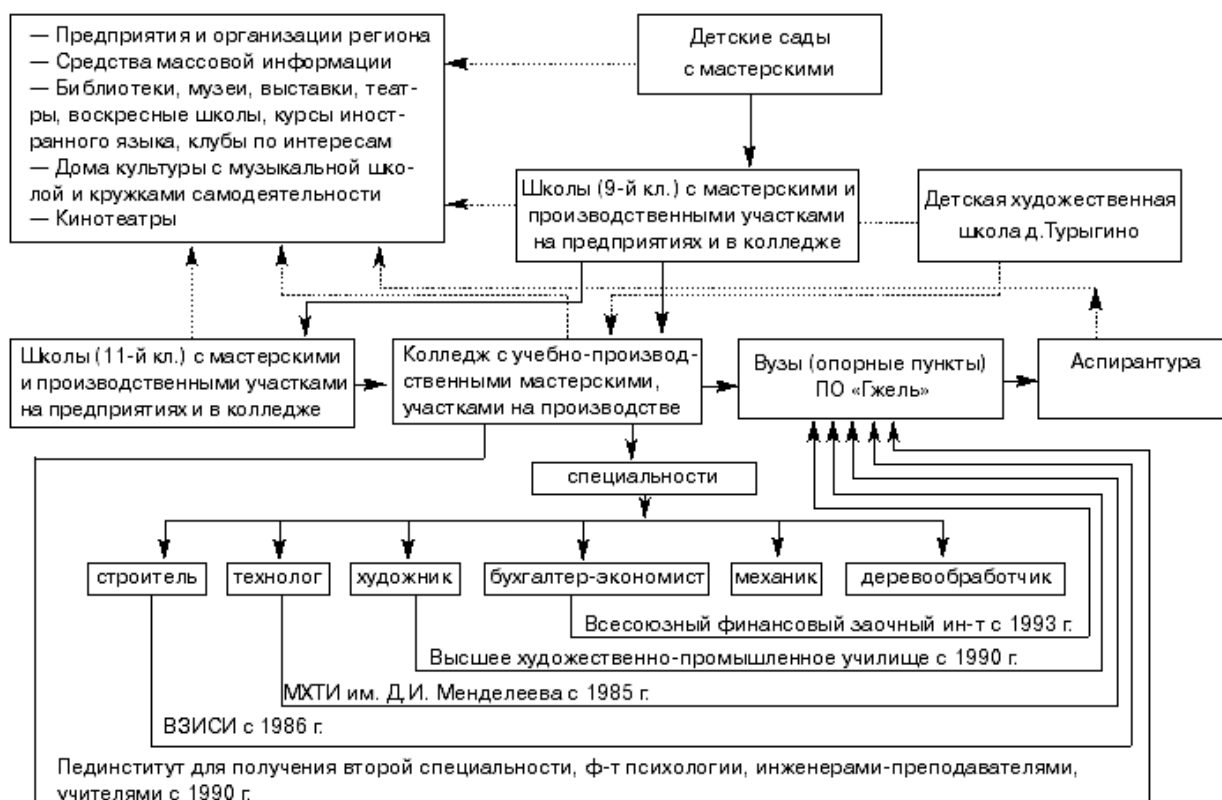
— Предприятия и организации региона
— Средства массовой информации
— Библиотеки, музеи, выставки, театры, воскресные школы, курсы иностранного языка, клубы по интересам
— Дома культуры с музыкальной школой и кружками самодеятельности
— Кинотеатры

Детские сады с мастерскими

Школы (9-й кл.) с мастерскими и производственными участками на предприятиях и в колледже

Детская художественная школа д.Турыгино

Школы (11-й кл.) с мастерскими и производственными участками на предприятиях и в колледже

Колледж с учебно-производственными мастерскими, участками на производстве

Вузы (опорные пункты) ПО «Гжель»

Аспирантура

специальности

строитель

технолог

художник

бухгалтер-экономист

механик

деревообработчик

Всесоюзный финансовый заочный ин-т с 1993 г.

Высшее художественно-промышленное училище с 1990 г.

МХТИ им. Д.И. Менделеева с 1985 г.

ВЗИСИ с 1986 г.

Пединститут для получения второй специальности, ф-т психологии, инженерами-преподавателями, учителями с 1990 г.